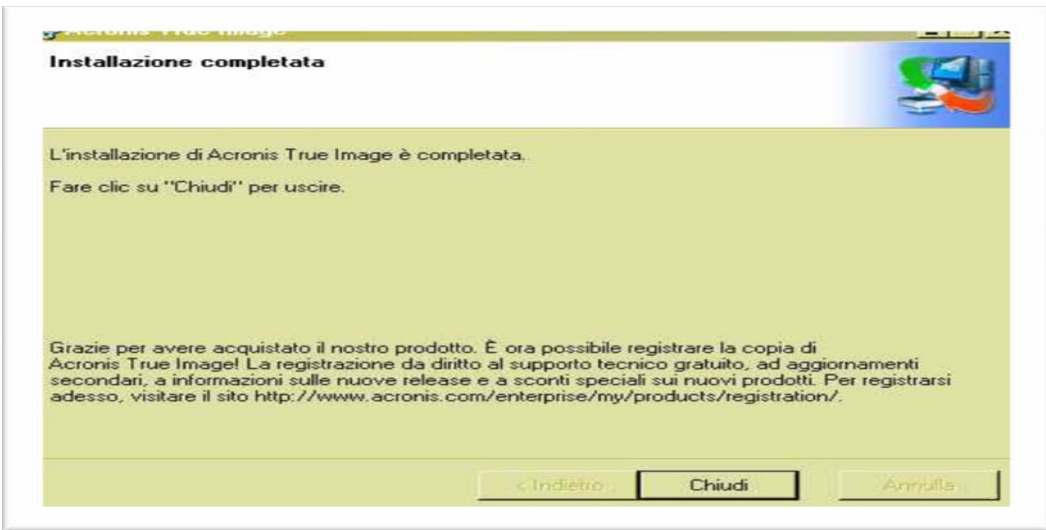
Acronis True Image

Installazione completata

L'installazione di Acronis True Image è completata.

Fare clic su "Chiudi" per uscire.

Grazie per avere acquistato il nostro prodotto. È ora possibile registrare la copia di Acronis True Image! La registrazione da diritto al supporto tecnico gratuito, ad aggiornamenti secondari, a informazioni sulle nuove release e a sconti speciali sui nuovi prodotti. Per registrarsi adesso, visitare il sito http://www.acronis.com/enterprise/my/products/registration/.

< Indietro

Chiudi

Annulla